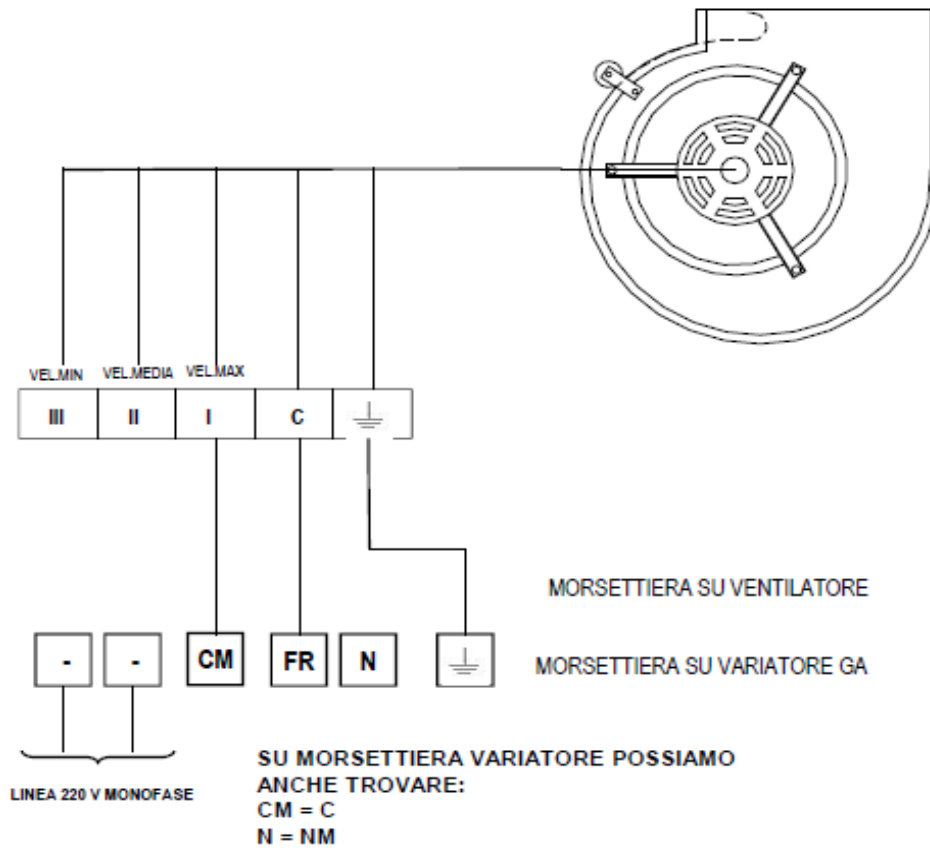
VEL.MIN VEL.MEDIA VEL.MAX

| III | II | I | C | ⏚ |
|---|---|---|---|---|

MORSETTIERA SU VENTILATORE

| - | - | CM | FR | N | ⏚ |
|---|---|---|---|---|---|

MORSETTIERA SU VARIATORE GA

LINEA 220 V MONOFASE

SU MORSETTIERA VARIATORE POSSIAMO ANCHE TROVARE:
CM = C
N = NM